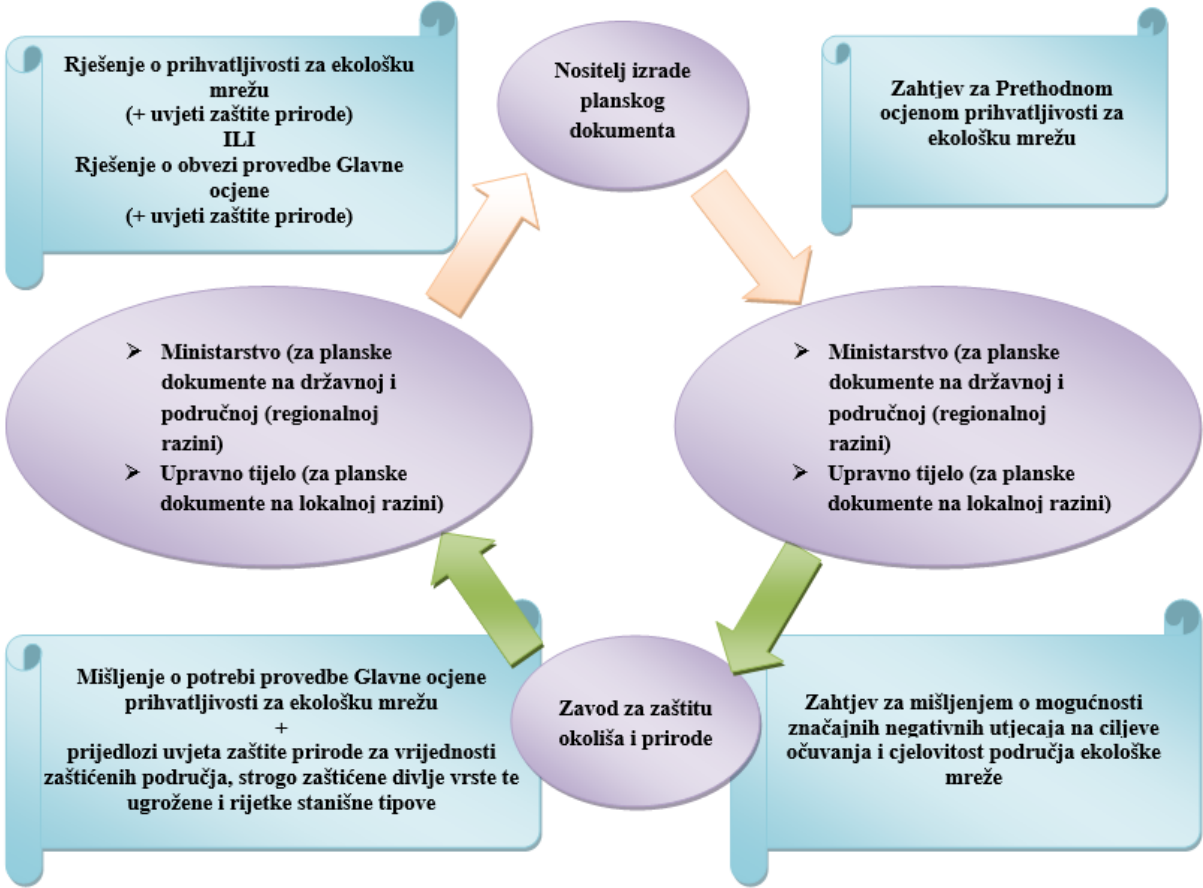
Rješenje o prihvatljivosti za ekološku mrežu
(+ uvjeti zaštite prirode)
ILI
Rješenje o obvezi provedbe Glavne ocjene
(+ uvjeti zaštite prirode)

Nositelj izrade planskog dokumenta

Zahtjev za Prethodnom ocjenom prihvatljivosti za ekološku mrežu

- Ministarstvo (za planske dokumente na državnoj i područnoj (regionalnoj razini)
- Upravno tijelo (za planske dokumente na lokalnoj razini)

- Ministarstvo (za planske dokumente na državnoj i područnoj (regionalnoj razini)
- Upravno tijelo (za planske dokumente na lokalnoj razini)

Mišljenje o potrebi provedbe Glavne ocjene prihvatljivosti za ekološku mrežu
+
prijedlozi uvjeta zaštite prirode za vrijednosti zaštićenih područja, strogo zaštićene divlje vrste te ugrožene i rijetke stanišne tipove

Zavod za zaštitu okoliša i prirode

Zahtjev za mišljenjem o mogućnosti značajnih negativnih utjecaja na ciljeve očuvanja i cjelovitost područja ekološke mreže